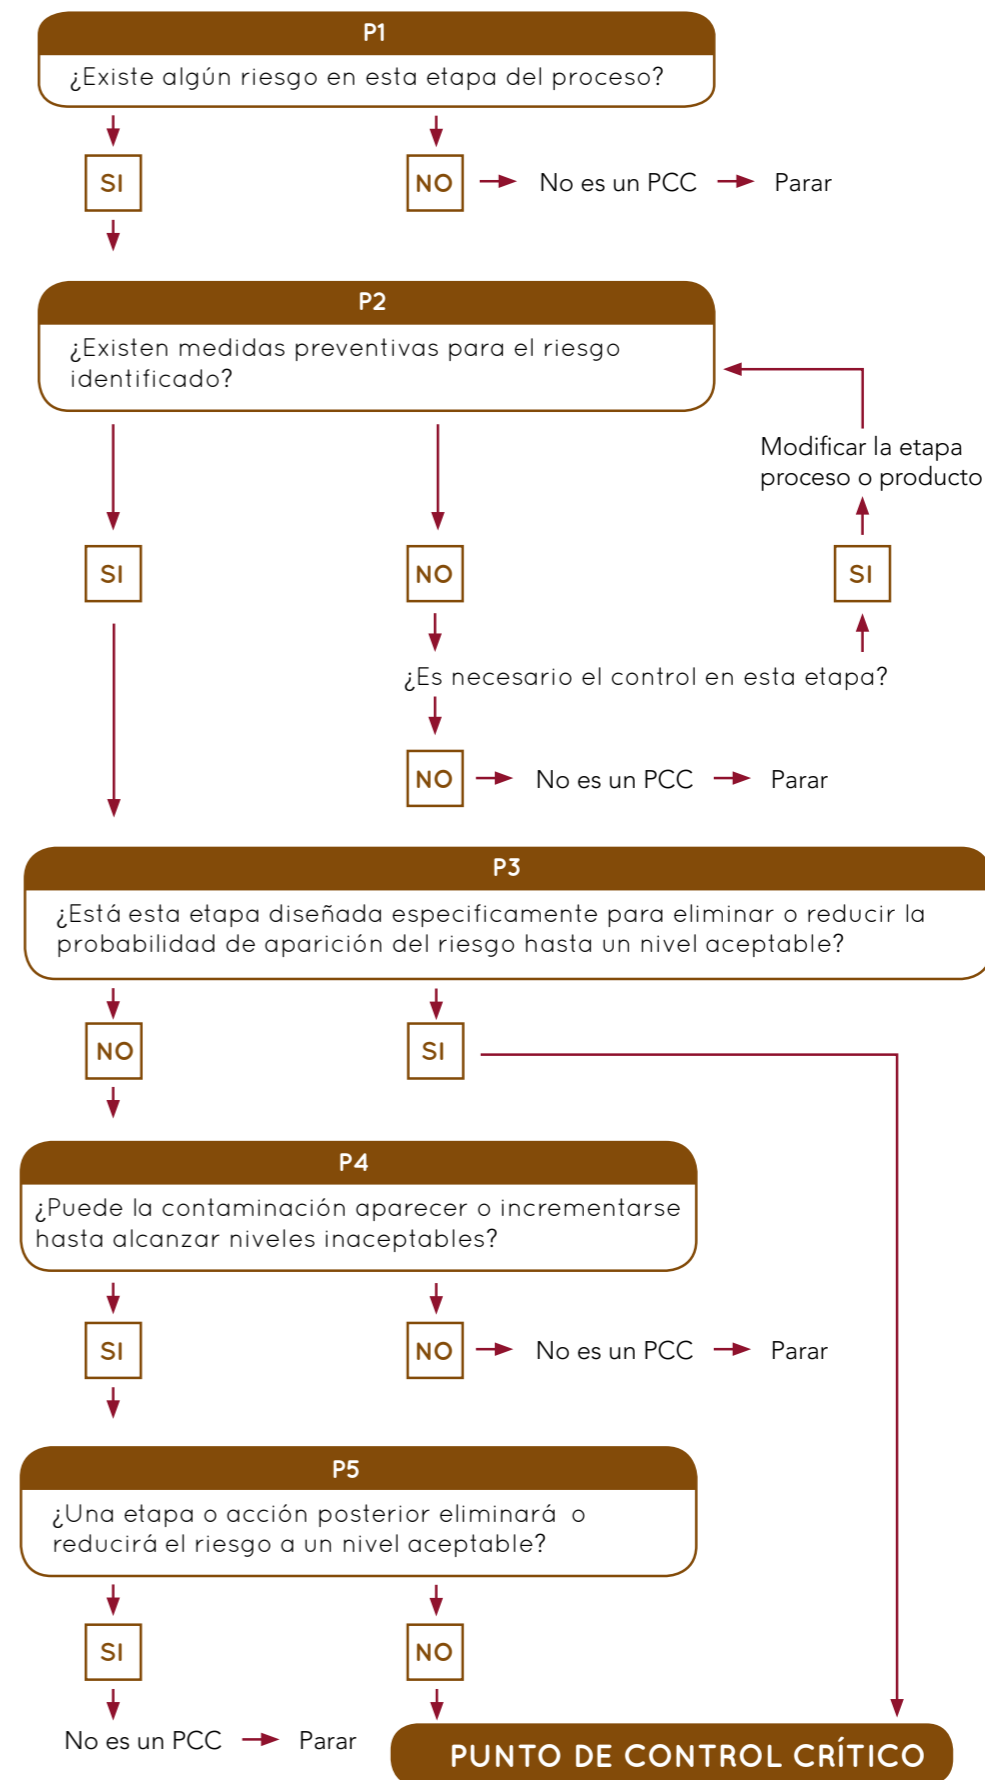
P1

¿Existe algún riesgo en esta etapa del proceso?

SI

NO

No es un PCC

Parar

P2

¿Existen medidas preventivas para el riesgo identificado?

Modificar la etapa proceso o producto

SI

NO

SI

¿Es necesario el control en esta etapa?

NO

No es un PCC

Parar

P3

¿Está esta etapa diseñada especificamente para eliminar o reducir la probabilidad de aparición del riesgo hasta un nivel aceptable?

NO

SI

P4

¿Puede la contaminación aparecer o incrementarse hasta alcanzar niveles inaceptables?

SI

NO

No es un PCC

Parar

P5

¿Una etapa o acción posterior eliminará o reducirá el riesgo a un nivel aceptable?

SI

NO

No es un PCC

Parar

PUNTO DE CONTROL CRÍTICO